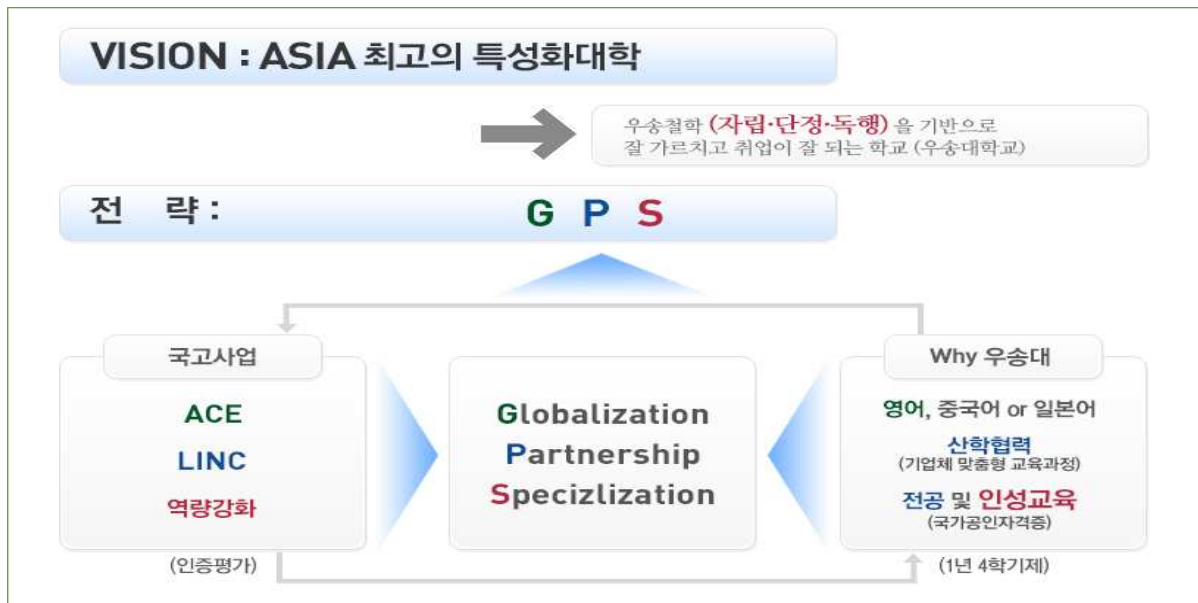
VISION : ASIA 최고의 특성화대학

우송철학 (자립·단정·독행) 을 기반으로 잘 가르치고 취업이 잘 되는 학교 (우송대학교)

전 략 : G P S

국고사업

ACE

LINC

역량강화

(인증평가)

Globalization

Partnership

Specizlization

Why 우송대

영어, 중국어 or 일본어

산학협력

(기업체 맞춤형 교육과정)

전공 및 인성교육

(국가공인자격증)

(1년 4학기제)